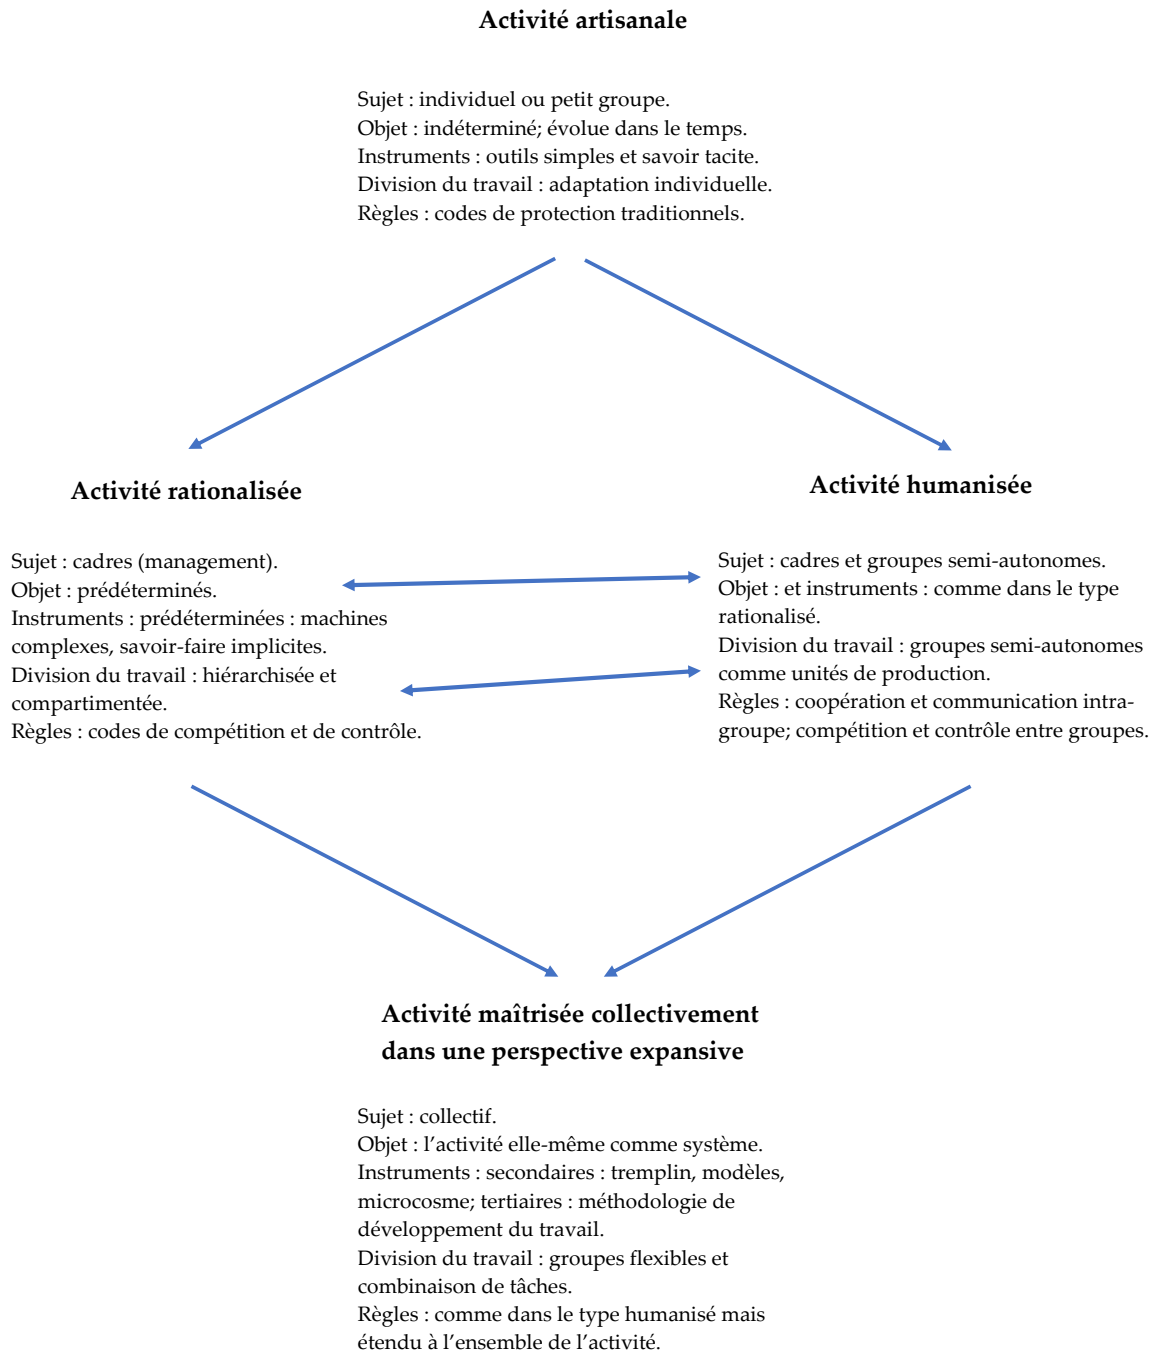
**Activité artisanale**

Sujet : individuel ou petit groupe.
Objet : indéterminé; évolue dans le temps.
Instruments : outils simples et savoir tacite.
Division du travail : adaptation individuelle.
Règles : codes de protection traditionnels.

**Activité rationalisée**

Sujet : cadres (management).
Objet : prédéterminés.
Instruments : prédéterminées : machines complexes, savoir-faire implicites.
Division du travail : hiérarchisée et compartimentée.
Règles : codes de compétition et de contrôle.

**Activité humanisée**

Sujet : cadres et groupes semi-autonomes.
Objet : et instruments : comme dans le type rationalisé.
Division du travail : groupes semi-autonomes comme unités de production.
Règles : coopération et communication intragroupe; compétition et contrôle entre groupes.

**Activité maîtrisée collectivement dans une perspective expansive**

Sujet : collectif.
Objet : l'activité elle-même comme système.
Instruments : secondaires : tremplin, modèles, microcosme; tertiaires : méthodologie de développement du travail.
Division du travail : groupes flexibles et combinaison de tâches.
Règles : comme dans le type humanisé mais étendu à l'ensemble de l'activité.